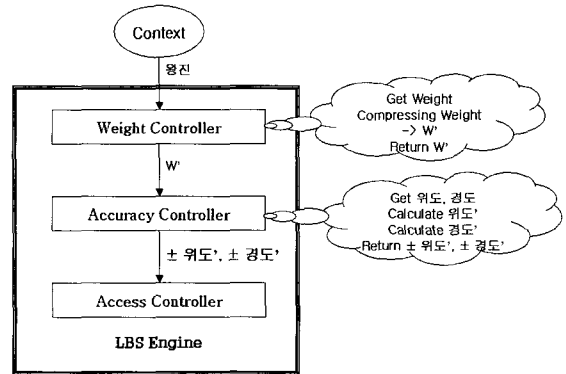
Context

왕진

Weight Controller

Get Weight
Compressing Weight
-> W'
Return W'

W'

Accuracy Controller

Get 위도, 경도
Calculate 위도'
Calculate 경도'
Return ± 위도', ± 경도'

± 위도', ± 경도'

Access Controller

LBS Engine